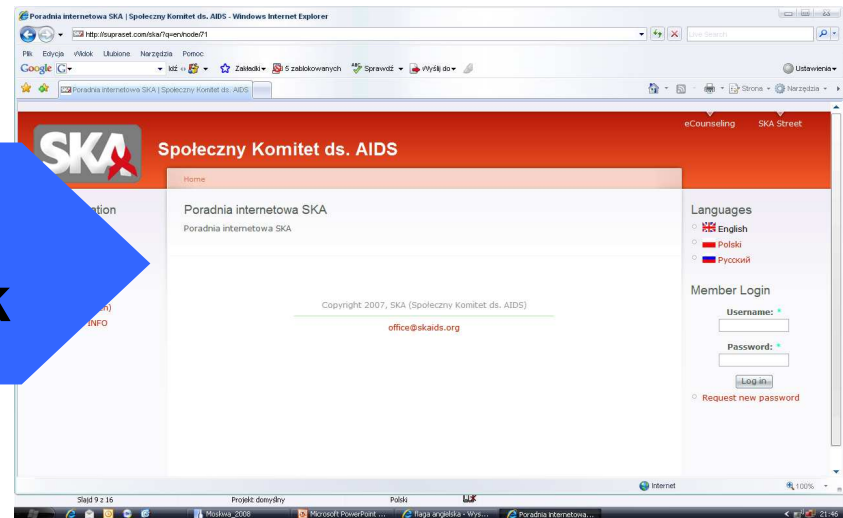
Poradnia internetowa SKA | Społeczny Komitet ds. AIDS - Windows Internet Explorer

http://supraset.com/ska/?q=en/node/71

Live Search

Plik Edycja Widok Ulubione Narzędzia Pomoc

Google

Idź Zakładki 5 zablokowanych Sprawdź Wyślij do

Ustawienia

Poradnia internetowa SKA | Społeczny Komitet ds. AIDS

Strona Narzędzia

eCounseling SKA Street

SKA

Społeczny Komitet ds. AIDS

Home

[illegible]tion

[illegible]h)

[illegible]INFO

Poradnia internetowa SKA

Poradnia internetowa SKA

Copyright 2007, SKA (Społeczny Komitet ds. AIDS)

office@skaids.org

Languages

English

Polski

Русский

Member Login

Username: *

Password: *

Log in

Request new password

Internet

100%

Slajd 9 z 16 Projekt domyślny Polski

Moskwa_2008 Microsoft PowerPoint ... flaga angielska - Wys... Poradnia internetowa...

21:46